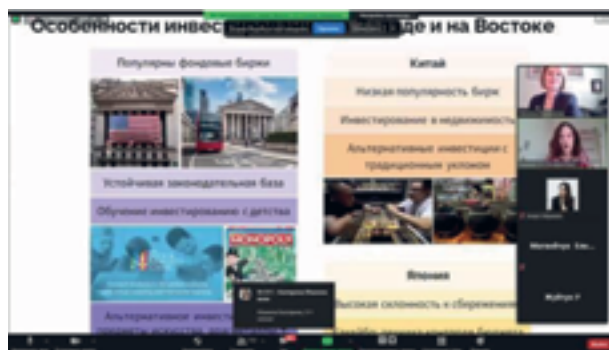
Особенности инвес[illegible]де и на Востоке

Популярны фондовые биржи

Устойчивая законодательная база

Обучение инвестированию с детства

MONOPOLY

Альтернативные инвест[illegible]

Китай

Низкая популярность бирж

Инвестирование в недвижимость

Альтернативные инвестиции с традиционным уклоном

Япония

Высокая склонность к сбережени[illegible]

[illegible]

Мухаббат Каз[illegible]

Жибек У